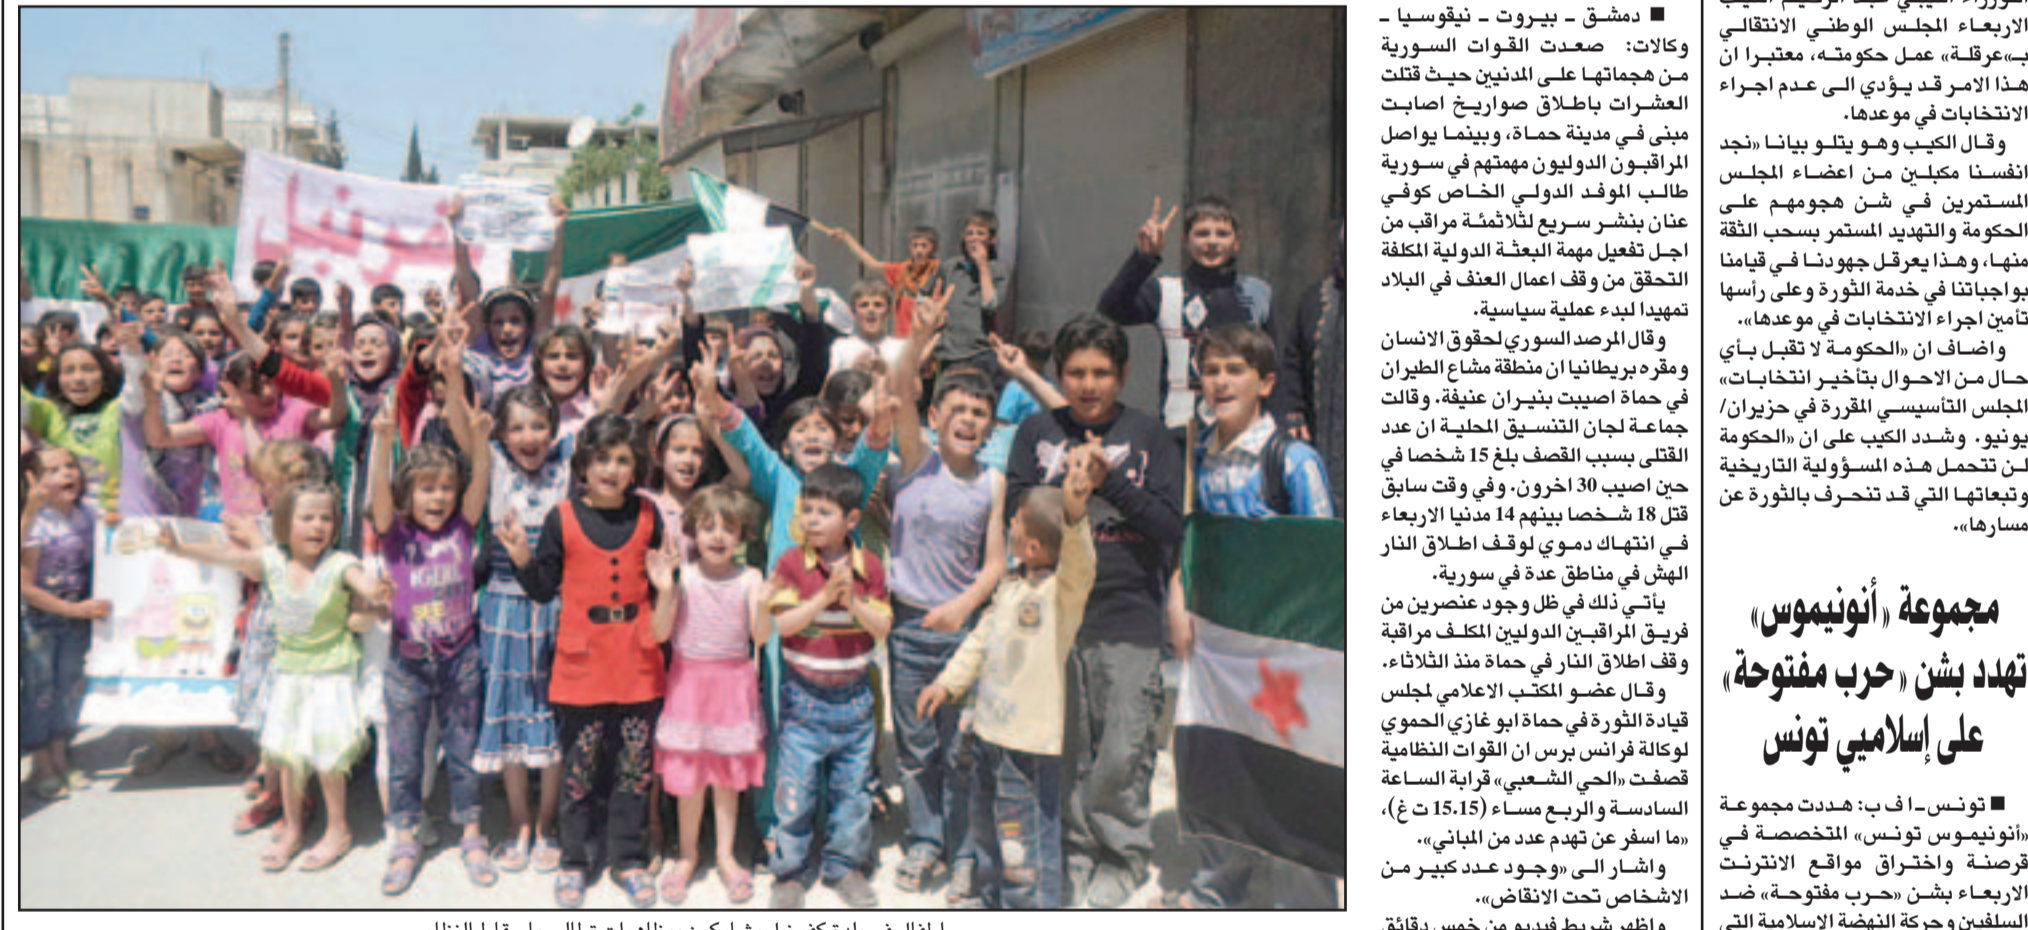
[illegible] الوزراء الليبي عبد الرحيم الكيب الاربعاء المجلس الوطني الانتقالي بـ«عرقلة» عمل حكومته، معتبرا ان هذا الامر قد يؤدي الى عدم اجراء الانتخابات في موعدها.

وقال الكيب وهو يتلو بيانا «نجد انفسنا مكبلين من اعضاء المجلس المستمرين في شن هجومهم على الحكومة والتهديد المستمر بسحب الثقة منها، وهذا يعرقل جهودنا في قيامنا بواجباتنا في خدمة الثورة وعلى رأسها تأمين اجراء الانتخابات في موعدها».

واضاف ان «الحكومة لا تقبل بأي حال من الاحوال بتأخير انتخابات» المجلس التأسيسي المقررة في حزيران/ يونيو. وشدد الكيب على ان «الحكومة لن تتحمل هذه المسؤولية التاريخية وتبعاتها التي قد تنحرف بالثورة عن مسارها».

مجموعة «أنونيموس» تهدد بشن «حرب مفتوحة» على إسلاميي تونس

■ تونس-ا ف ب: هددت مجموعة «أنونيموس تونس» المتخصصة في قرصنة واختراق مواقع الانترنت الاربعاء بشن «حرب مفتوحة» ضد السلفيين وحركة النهضة الاسلامية التي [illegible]

■ دمشق - بيروت - نيقوسيا - وكالات: صعدت القوات السورية من هجماتها على المدنيين حيث قتلت العشرات باطلاق صواريخ اصابت مبنى في مدينة حماة، وبينما يواصل المراقبون الدوليون مهمتهم في سورية طالب الموفد الدولي الخاص كوفي عنان بنشر سريع لثلاثمئة مراقب من اجل تفعيل مهمة البعثة الدولية المكلفة التحقق من وقف اعمال العنف في البلاد تمهيدا لبدء عملية سياسية.

وقال المرصد السوري لحقوق الانسان ومقره بريطانيا ان منطقة مشاع الطيران في حماة اصيبت بنيران عنيفة. وقالت جماعة لجان التنسيق المحلية ان عدد القتلى بسبب القصف بلغ 15 شخصا في حين اصيب 30 اخرون. وفي وقت سابق قتل 18 شخصا بينهم 14 مدنيا الاربعاء في انتهاك دموي لوقف اطلاق النار الهش في مناطق عدة في سورية.

يأتي ذلك في ظل وجود عنصرين من فريق المراقبين الدوليين المكلف مراقبة وقف اطلاق النار في حماة منذ الثلاثاء.

وقال عضو المكتب الاعلامي لمجلس قيادة الثورة في حماة ابو غازي الحموي لوكالة فرانس برس ان القوات النظامية قصفت «الحي الشعبي» قرابة الساعة السادسة والربع مساء (15.15 ت غ)، «ما اسفر عن تهدم عدد من المباني».

واشار الى «وجود عدد كبير من الاشخاص تحت الانقاض».

وأظهر شريط فيديو من خمس دقائق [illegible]

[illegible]